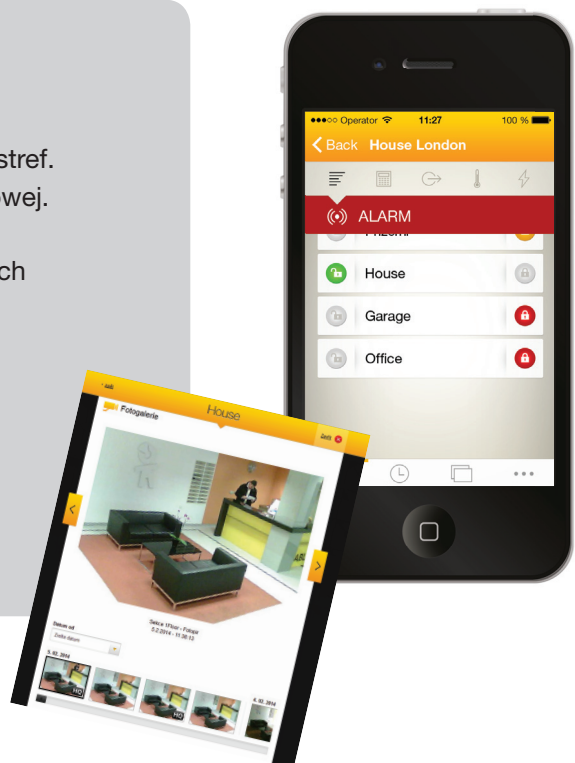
stref.
wej.

ch

●●●○○ Operator 11:27 100 %
Back House London
ALARM
Přízemí
House
Garage
Office

Fotogalerie
House
Zavřít
Datum od
Zadejte datum
Sekce 1Floor - Fotopir
5.2.2014 - 11:38:13
5. 02. 2014
6. 02. 2014
HD
HD